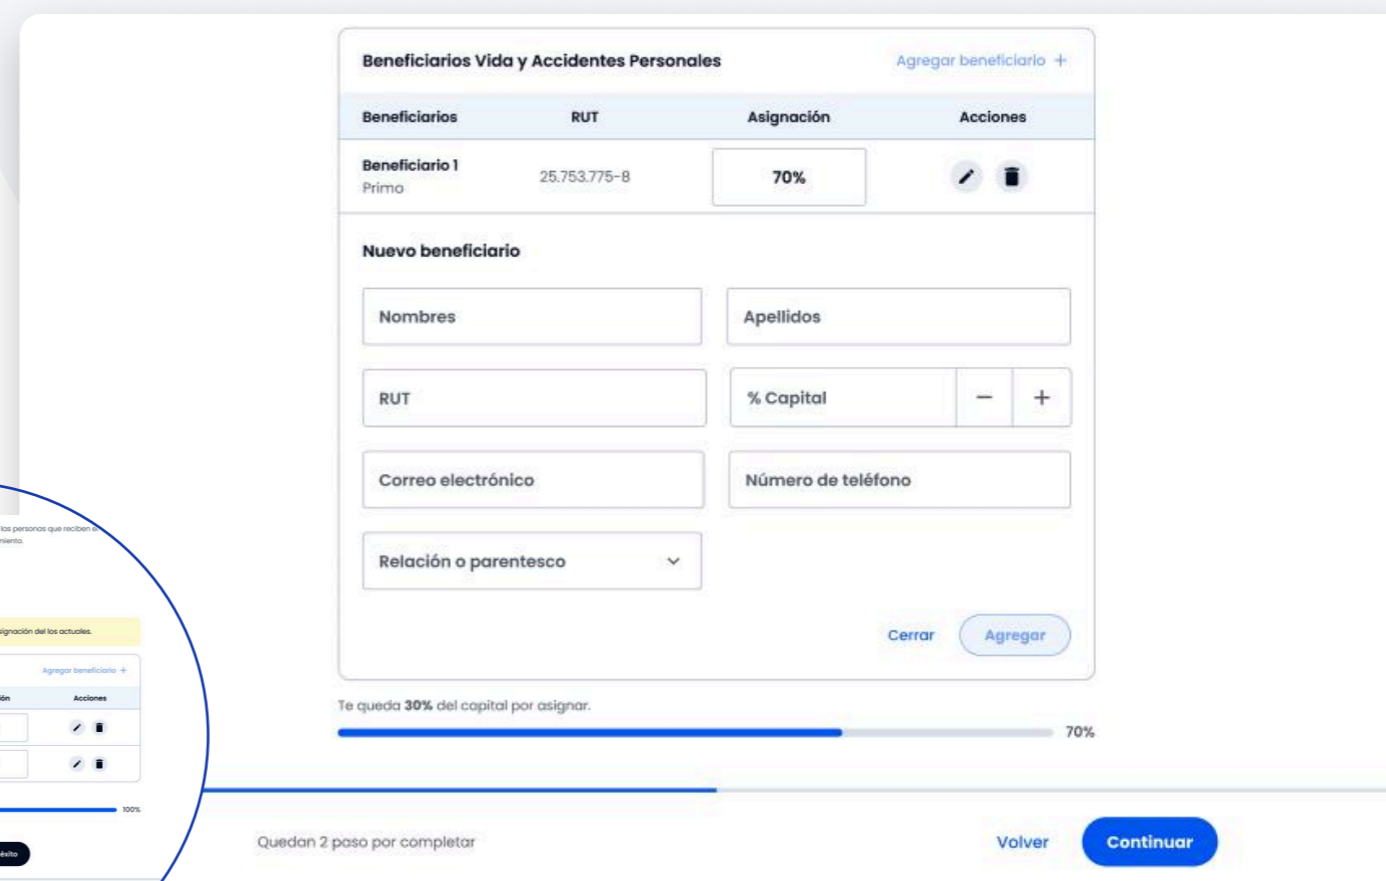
Beneficiarios Vida y Accidentes Personales

Agregar beneficiario +

| Beneficiarios | RUT | Asignación | Acciones |
|---|---|---|---|
| Beneficiario 1 Primo | 25.753.775-8 | 70% | |

Nuevo beneficiario

Nombres

Apellidos

RUT

% Capital

−

+

Correo electrónico

Número de teléfono

Relación o parentesco

Cerrar

Agregar

Te queda **30%** del capital por asignar.

70%

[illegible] las personas que reciben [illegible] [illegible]miento.

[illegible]signación del los actuales.

Agregar beneficiario +

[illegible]ón

Acciones

100%

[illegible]éxito

Quedan 2 paso por completar

Volver

Continuar